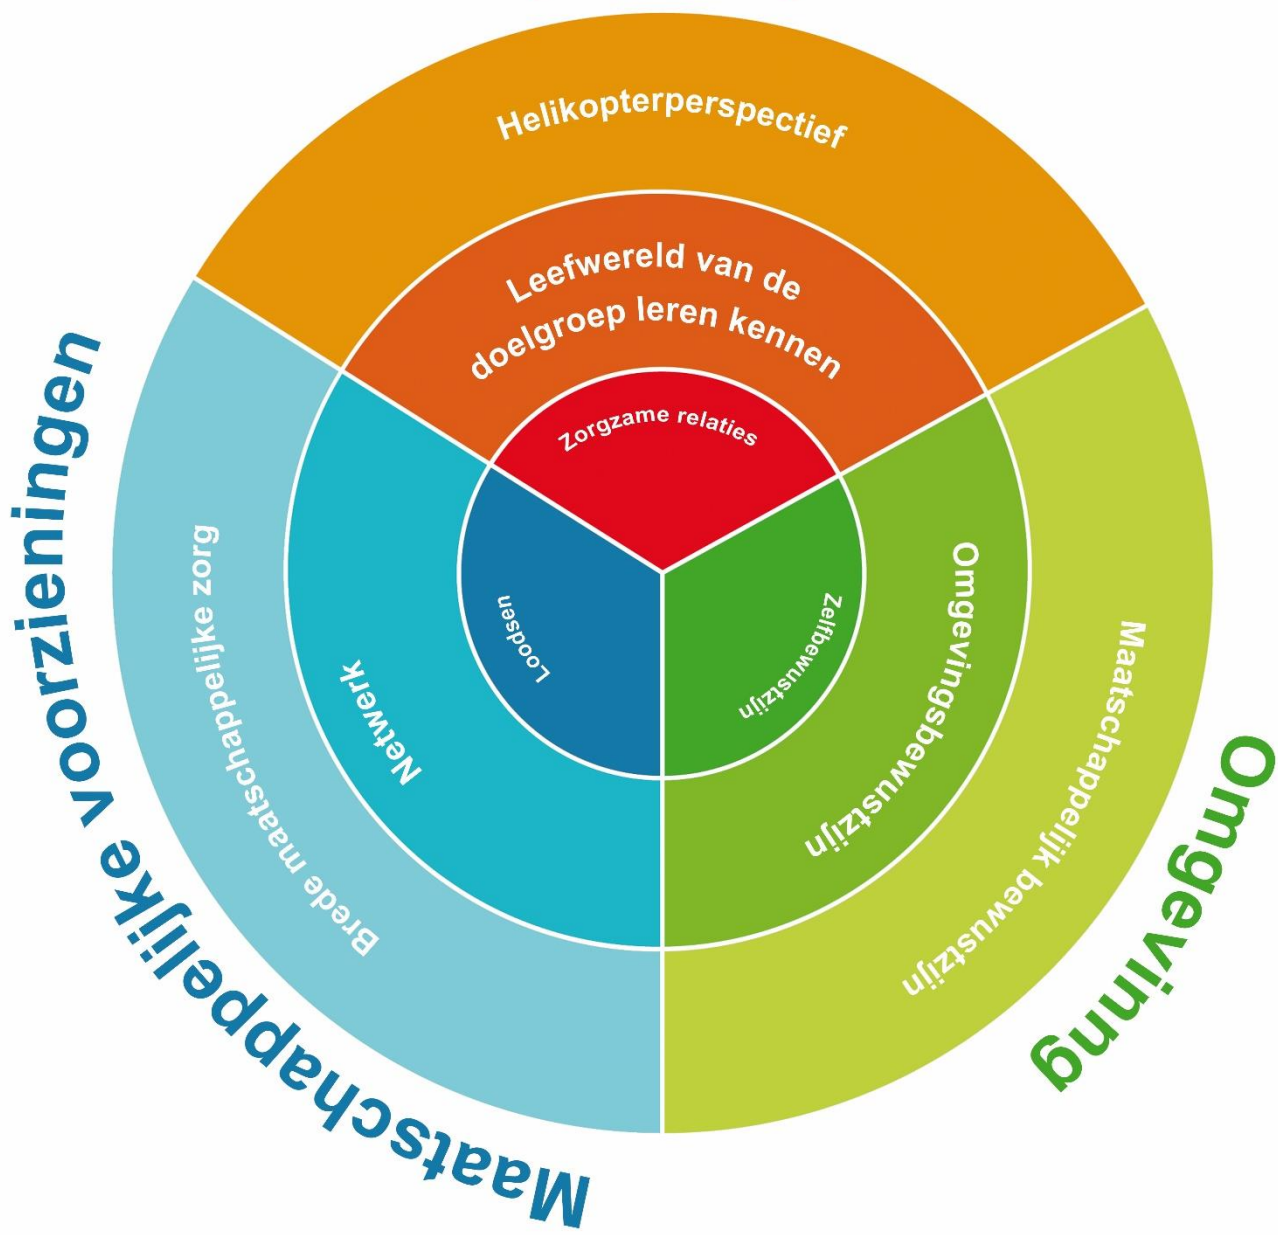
Helikopterperspectief

Leefwereld van de doelgroep leren kennen

Zorgzame relaties

Loodsen

Netwerk

Brede maatschappelijke zorg

Maatschappelijke voorzieningen

Zelfbewustzijn

Omgevingsbewustzijn

Maatschappelijk bewustzijn

Omgeving